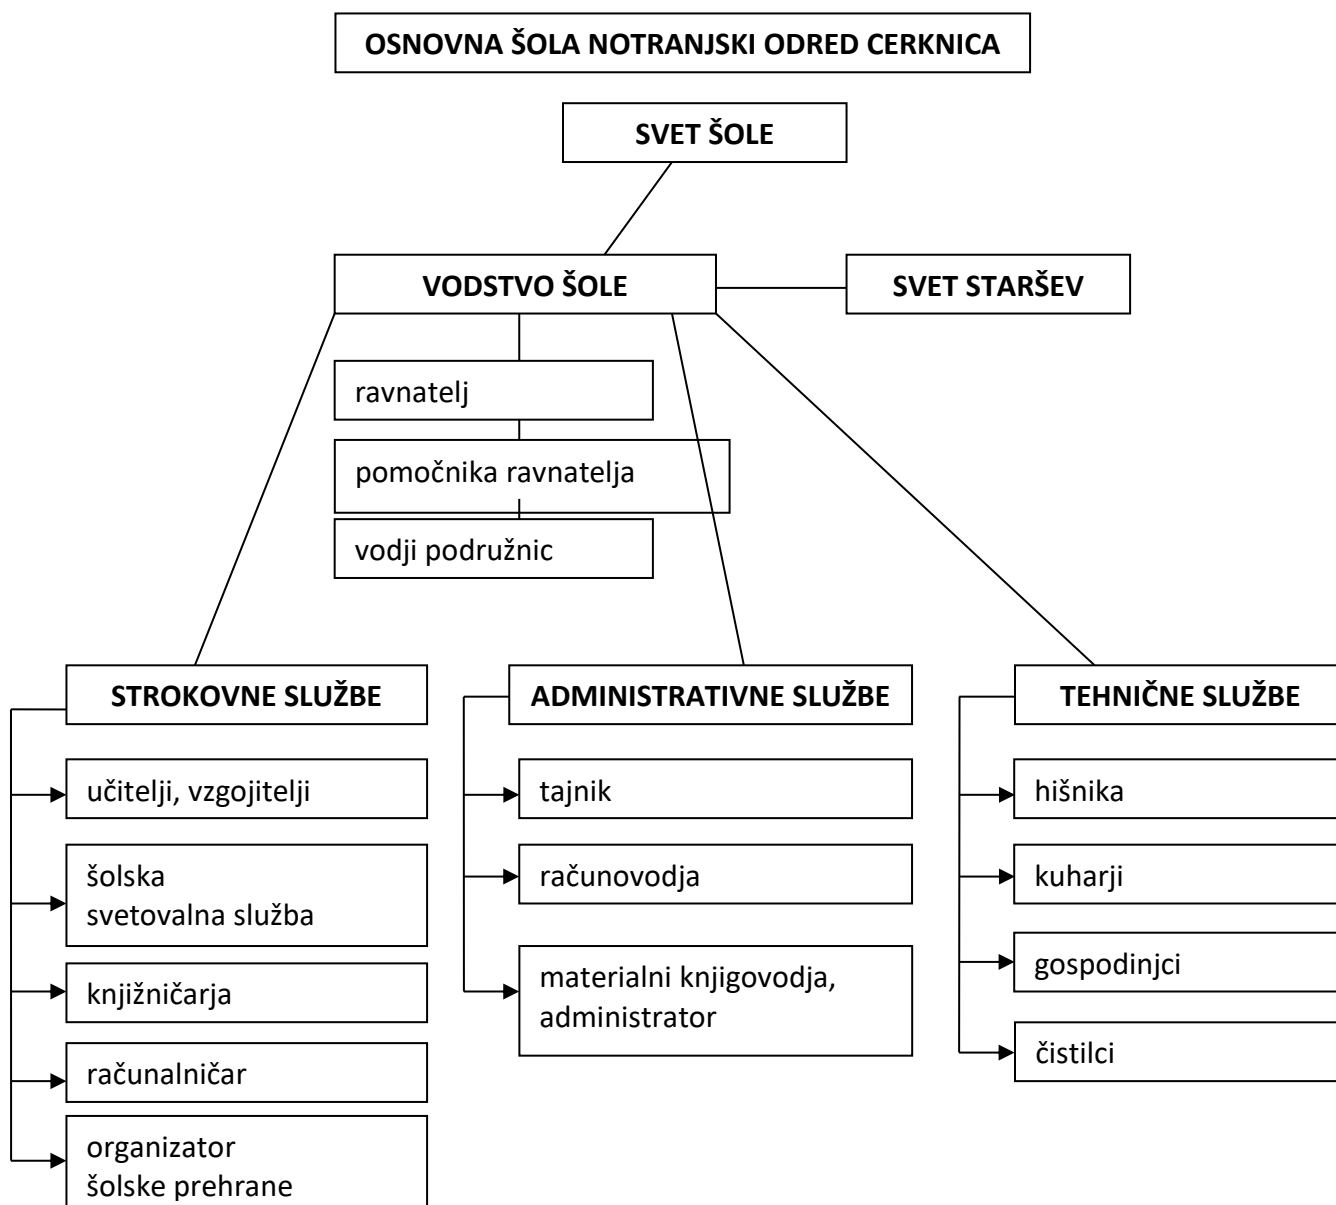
OSNOVNA ŠOLA NOTRANJSKI ODRED CERKNICA

SVET ŠOLE

VODSTVO ŠOLE

SVET STARŠEV

ravnatelj

pomočnika ravnatelja

vodji podružnic

STROKOVNE SLUŽBE

učitelji, vzgojitelji

šolska svetovalna služba

knjižničarja

računalničar

organizator šolske prehrane

ADMINISTRATIVNE SLUŽBE

tajnik

računovodja

materialni knjigovodja, administrator

TEHNIČNE SLUŽBE

hišnika

kuharji

gospodinjci

čistilci